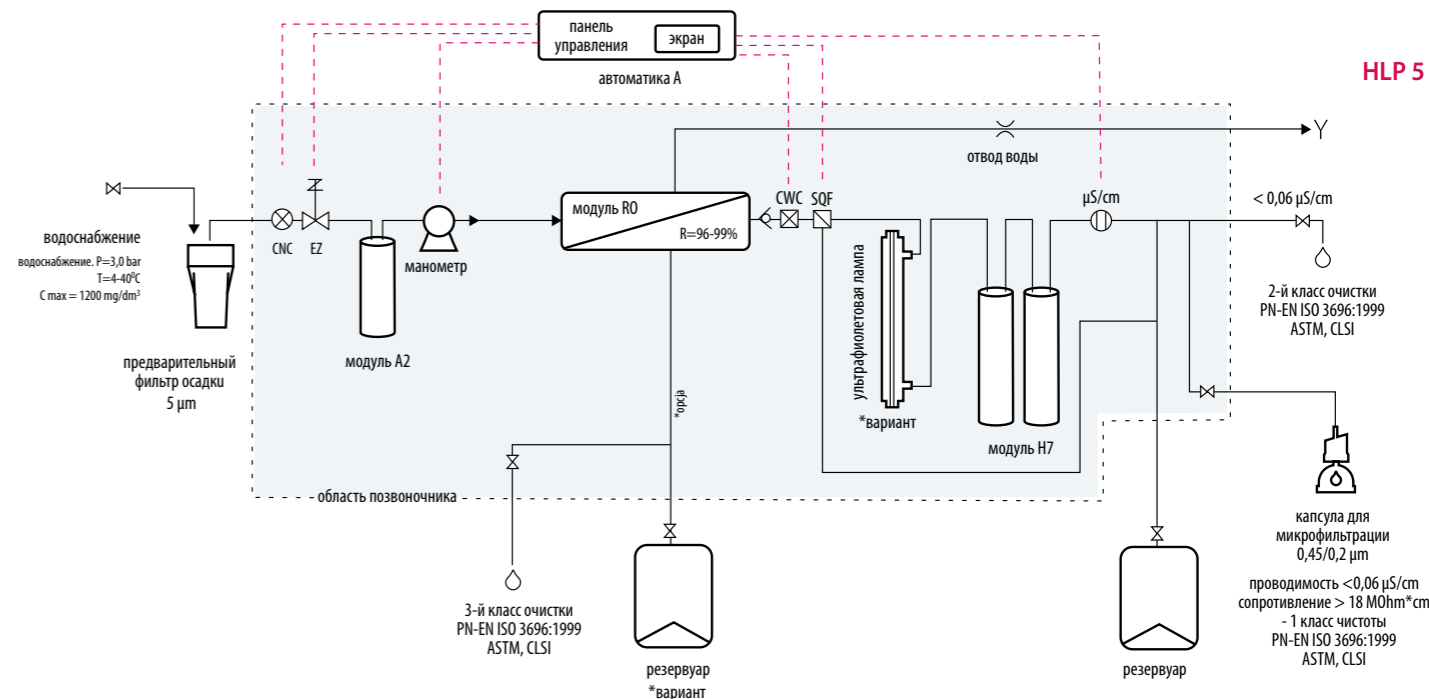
HLP 5

панель управления

экран

автоматика A

Y

отвод воды

водоснабжение

водоснабжение. P=3,0 bar
T=4-40$^0$C
C max = 1200 mg/dm$^3$

CNC

EZ

манометр

модуль RO

R=96-99%

CWC

SQF

µS/cm

< 0,06 µS/cm

2-й класс очистки
PN-EN ISO 3696:1999
ASTM, CLSI

предварительный фильтр осадки
5 µm

модуль A2

ультрафиолетовая лампа

*вариант

модуль H7

*opcja

- область позвоночника

3-й класс очистки
PN-EN ISO 3696:1999
ASTM, CLSI

резервуар
*вариант

резервуар

капсула для микрофильтрации
0,45/0,2 µm

проводимость <0,06 µS/cm
сопротивление > 18 MOhm*cm
- 1 класс чистоты
PN-EN ISO 3696:1999
ASTM, CLSI